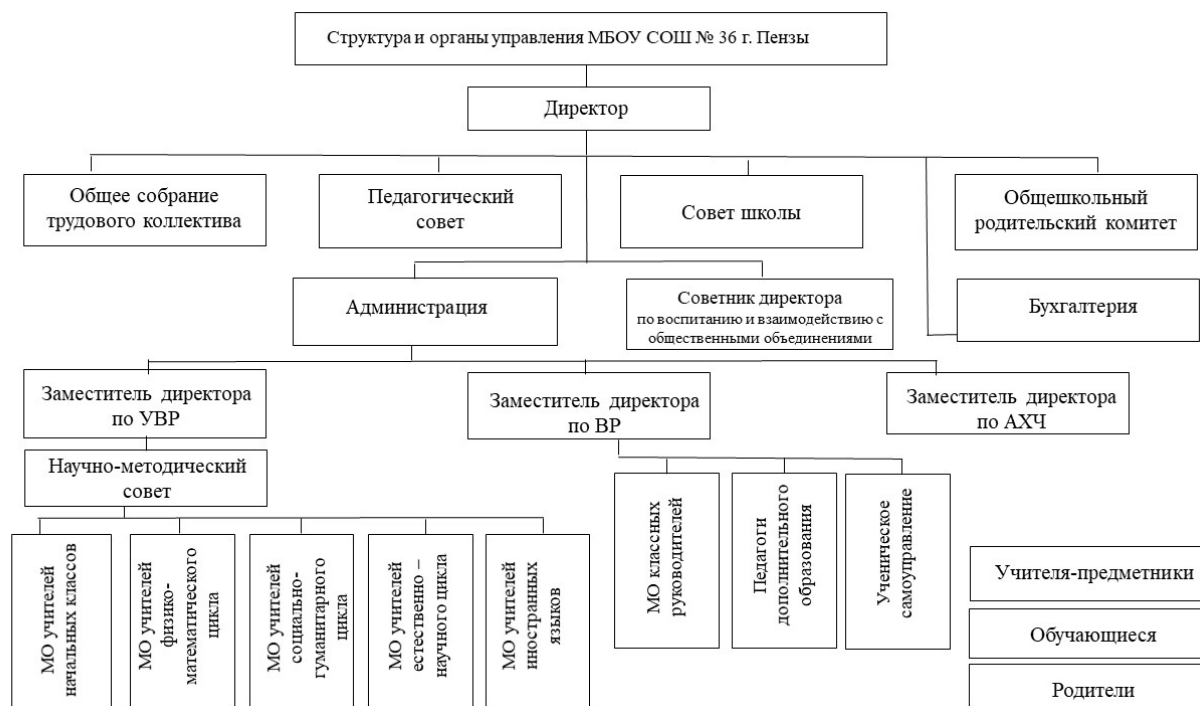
Структура и органы управления МБОУ СОШ № 36 г. Пензы

Директор

Общее собрание трудового коллектива

Педагогический совет

Совет школы

Общешкольный родительский комитет

Администрация

Советник директора по воспитанию и взаимодействию с общественными объединениями

Бухгалтерия

Заместитель директора по УВР

Заместитель директора по ВР

Заместитель директора по АХЧ

Научно-методический совет

МО учителей начальных классов

МО учителей физико-математического цикла

МО учителей социально-гуманитарного цикла

МО учителей естественно – научного цикла

МО учителей иностранных языков

МО классных руководителей

Педагоги дополнительного образования

Ученическое самоуправление

Учителя-предметники

Обучающиеся

Родители